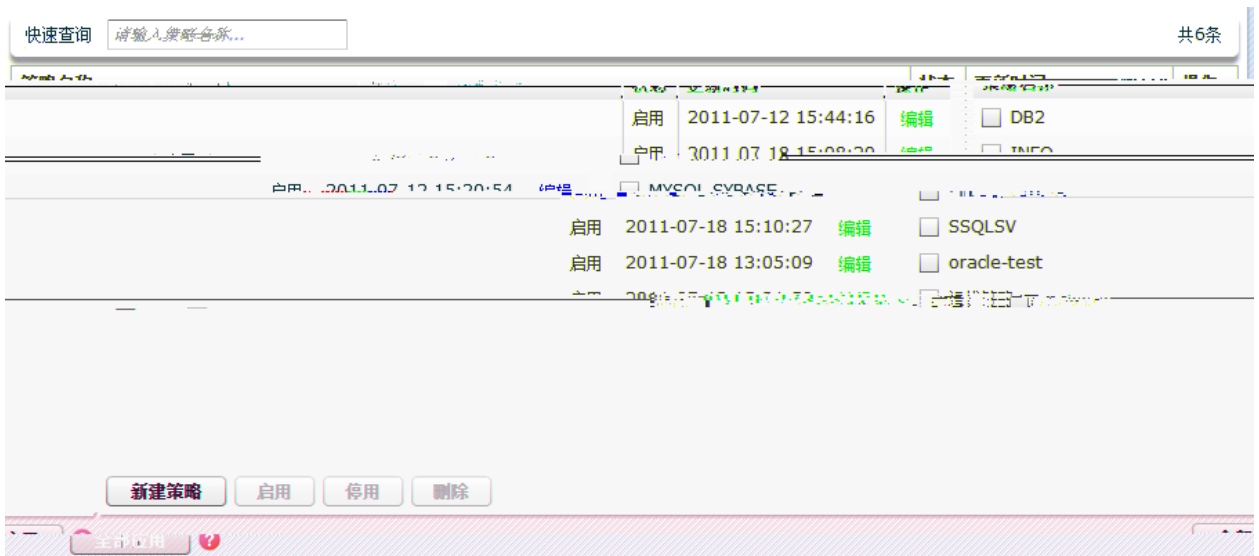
快速查询 请输入策略名称...

共6条

启用 2011-07-12 15:44:16 编辑 DB2

启用 2011-07-18 15:08:20 编辑 INFO

启用 2011-07-12 15:20:54 编辑 MYSQL SYBASE

启用 2011-07-18 15:10:27 编辑 SSQLSV

启用 2011-07-18 13:05:09 编辑 oracle-test

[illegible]

新建策略 启用 停用 删除

全部应用